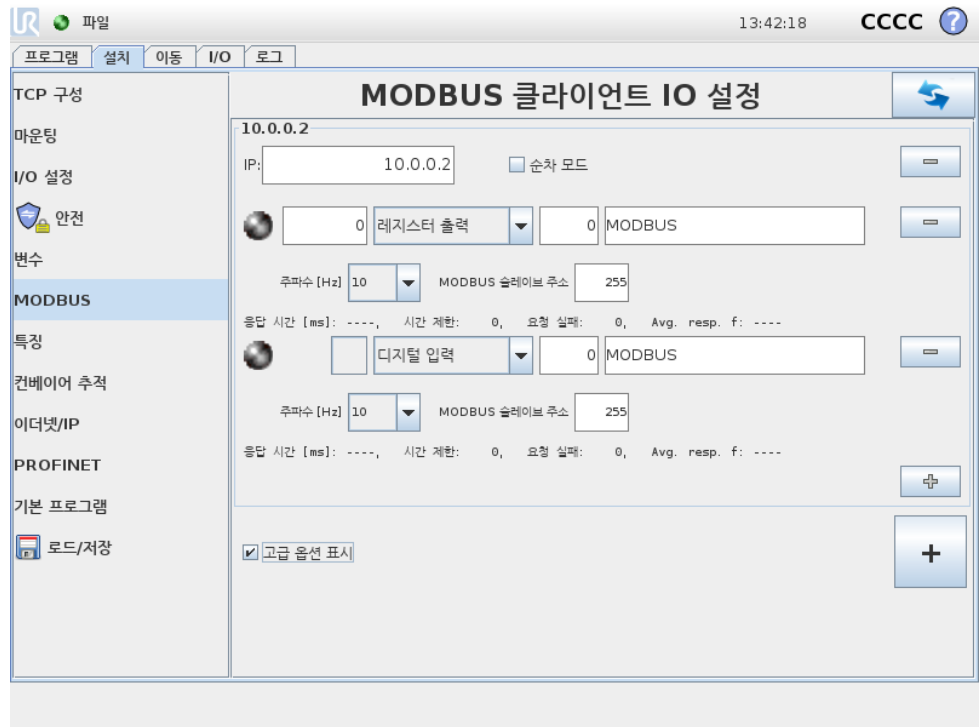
파일

13:42:18 CCCC ?

프로그램 설치 이동 I/O 로그

TCP 구성
마운팅
I/O 설정
안전
변수
MODBUS
특징
컨베이어 추적
이더넷/IP
PROFINET
기본 프로그램
로드/저장

MODBUS 클라이언트 IO 설정

10.0.0.2

IP: 10.0.0.2 순차 모드

0 레지스터 출력 0 MODBUS

주파수 [Hz] 10 MODBUS 슬레이브 주소 255

응답 시간 [ms]: ----, 시간 제한: 0, 요청 실패: 0, Avg. resp. f: ----

디지털 입력 0 MODBUS

주파수 [Hz] 10 MODBUS 슬레이브 주소 255

응답 시간 [ms]: ----, 시간 제한: 0, 요청 실패: 0, Avg. resp. f: ----

고급 옵션 표시

+